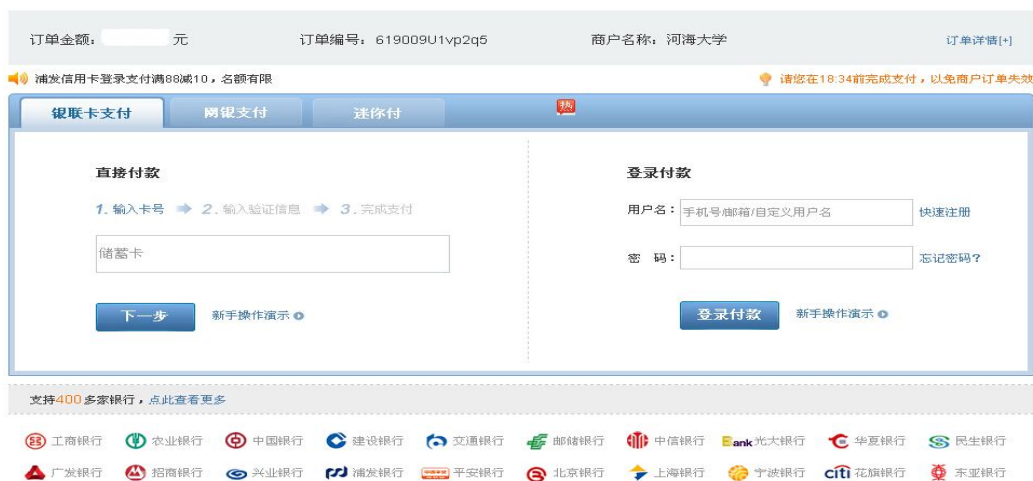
订单金额： 元 订单编号：619009U1vp2q5 商户名称：河海大学 订单详情[+]

浦发信用卡登录支付满88减10，名额有限

请您在18:34前完成支付，以免商户订单失效

银联卡支付 网银支付 迷你付 热

直接付款

1. 输入卡号 ➡ 2. 输入验证信息 ➡ 3. 完成支付

储蓄卡

下一步 新手操作演示

登录付款

用户名： 手机号/邮箱/自定义用户名 快速注册

密 码： 忘记密码?

登录付款 新手操作演示

支持400多家银行，点此查看更多

工商银行 农业银行 中国银行 建设银行 交通银行 邮储银行 中信银行 Bank光大银行 华夏银行 民生银行

广发银行 招商银行 兴业银行 浦发银行 平安银行 北京银行 上海银行 宁波银行 citi花旗银行 东亚银行